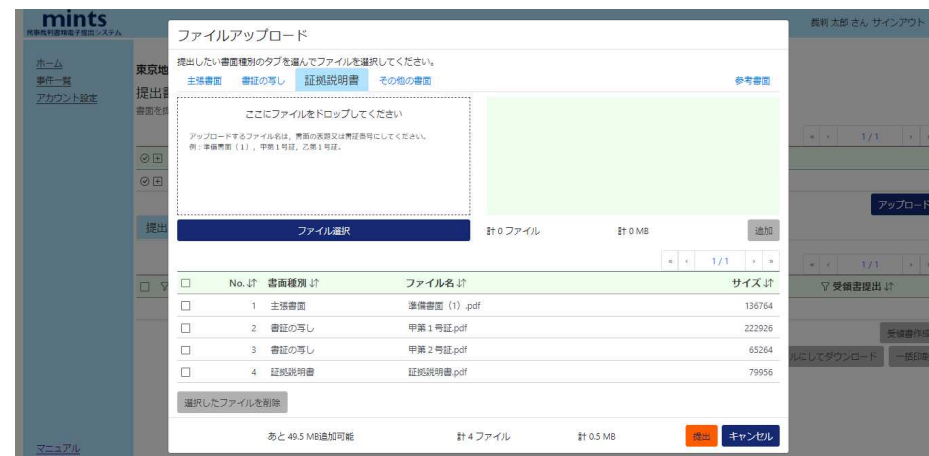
mints
民事裁判書類電子提出システム

裁判 太郎 さん サインアウト

ホーム
事件一覧
アカウント設定

東京地
提出
書面を

提出

アップロード

« ‹ 1/1 › »

« ‹ 1/1 › »

▽受領書提出 ⇅

受領書作成

ルにしてダウンロード 一括印

マニュアル

ファイルアップロード

提出したい書面種別のタブを選んでファイルを選択してください。

主張書面 書証の写し 証拠説明書 その他の書面 参考書面

ここにファイルをドロップしてください

アップロードするファイル名は、書面の表題又は書証番号にしてください。
例：準備書面（1），甲第１号証，乙第１号証。

ファイル選択

計 0 ファイル 計 0 MB 追加

« ‹ 1/1 › »

| ☐ | No. ⇅ | 書面種別 ⇅ | ファイル名 ⇅ | サイズ ⇅ |
|---|---|---|---|---|
| ☐ | 1 | 主張書面 | 準備書面（1）.pdf | 136764 |
| ☐ | 2 | 書証の写し | 甲第１号証.pdf | 222926 |
| ☐ | 3 | 書証の写し | 甲第２号証.pdf | 65264 |
| ☐ | 4 | 証拠説明書 | 証拠説明書.pdf | 79956 |

選択したファイルを削除

あと 49.5 MB追加可能 計 4 ファイル 計 0.5 MB 提出 キャンセル